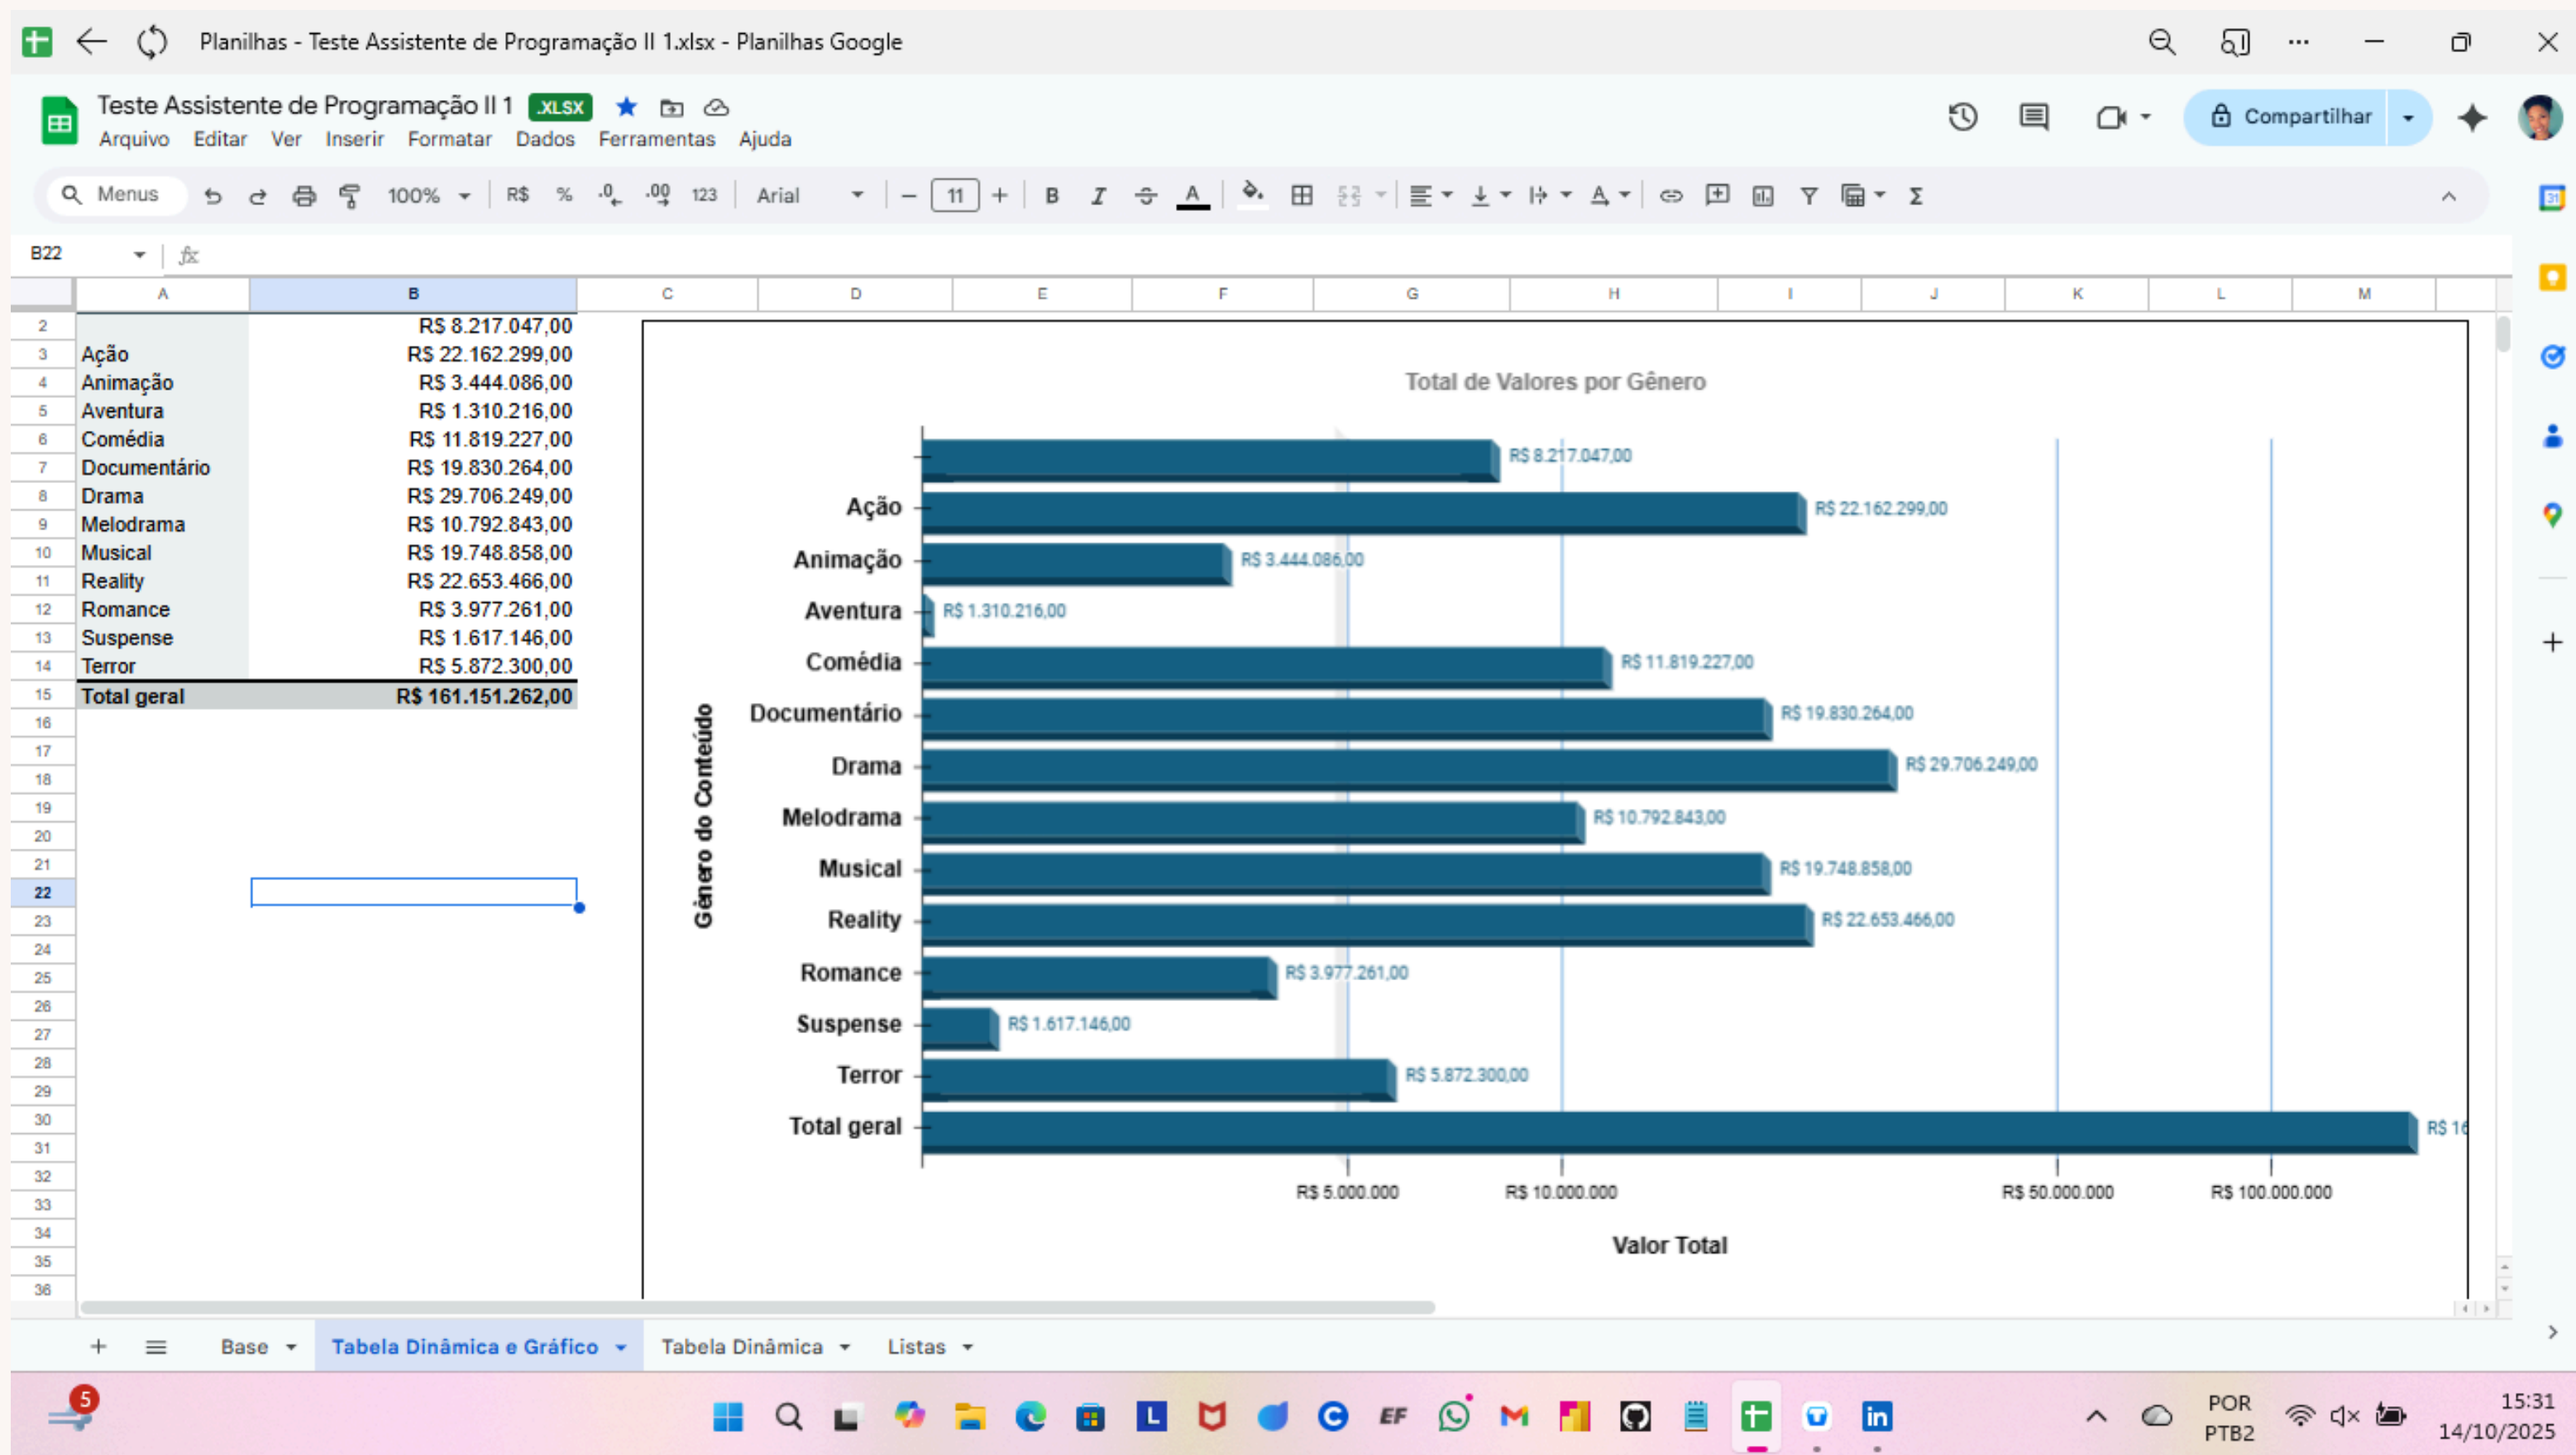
Planilhas - Teste Assistente de Programação II 1.xlsx - Planilhas Google

Teste Assistente de Programação II 1 .XLSX
Arquivo Editar Ver Inserir Formatar Dados Ferramentas Ajuda

Compartilhar

Menus 100% R$ % .0 .00 123 Arial 11 B I A

B22 fx

| | A | B |
|---|---|---|
| 2 | | R$ 8.217.047,00 |
| 3 | Ação | R$ 22.162.299,00 |
| 4 | Animação | R$ 3.444.086,00 |
| 5 | Aventura | R$ 1.310.216,00 |
| 6 | Comédia | R$ 11.819.227,00 |
| 7 | Documentário | R$ 19.830.264,00 |
| 8 | Drama | R$ 29.706.249,00 |
| 9 | Melodrama | R$ 10.792.843,00 |
| 10 | Musical | R$ 19.748.858,00 |
| 11 | Reality | R$ 22.653.466,00 |
| 12 | Romance | R$ 3.977.261,00 |
| 13 | Suspense | R$ 1.617.146,00 |
| 14 | Terror | R$ 5.872.300,00 |
| 15 | Total geral | R$ 161.151.262,00 |

C D E F G H I J K L M

Total de Valores por Gênero

Gênero do Conteúdo

R$ 8.217.047,00
Ação R$ 22.162.299,00
Animação R$ 3.444.086,00
Aventura R$ 1.310.216,00
Comédia R$ 11.819.227,00
Documentário R$ 19.830.264,00
Drama R$ 29.706.249,00
Melodrama R$ 10.792.843,00
Musical R$ 19.748.858,00
Reality R$ 22.653.466,00
Romance R$ 3.977.261,00
Suspense R$ 1.617.146,00
Terror R$ 5.872.300,00
Total geral R$ 16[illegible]

R$ 5.000.000 R$ 10.000.000 R$ 50.000.000 R$ 100.000.000

Valor Total

Base Tabela Dinâmica e Gráfico Tabela Dinâmica Listas

5
POR PTB2
15:31
14/10/2025